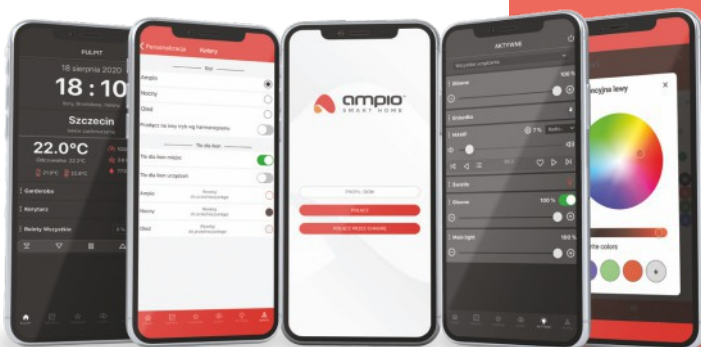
PULPIT
18 sierpnia 2020
18 : 10
Szczecin
22.0°C
Garderoba
Korytarz
Rolety Wszystkie

Personalizacja
Kolory
Kol
Ampio
Nocny
Obed
Tło dla kart
Tło dla kart miejsc
Tło dla kart urządzeń
Ampio
Nocny
Obed

ampio
SMART HOME
POŁĄCZ
POŁĄCZ PRZEZ CHMURĘ

AKTYWNE
Głośniki
Głośnik
Światła
Główne
Main light
100 %
100 %

rcyjna lewy
×
te colors